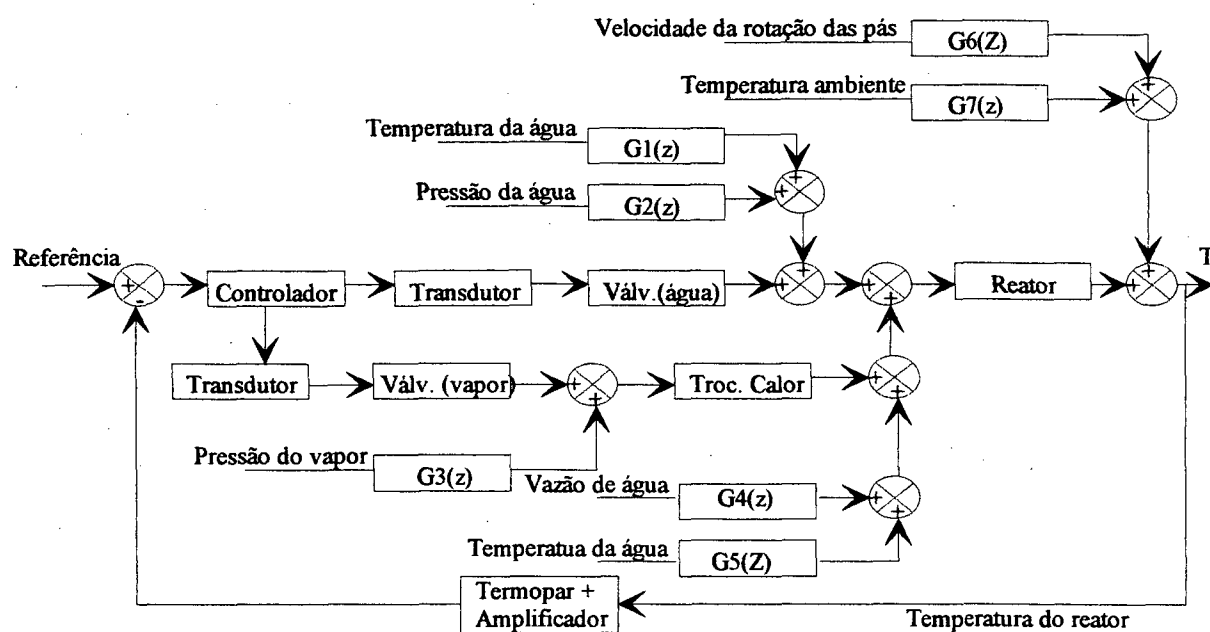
Velocidade da rotação das pás

G6(Z)

Temperatura ambiente

G7(z)

Temperatura da água

G1(z)

Pressão da água

G2(z)

Referência

Controlador

Transdutor

Válv.(água)

Reator

T

Transdutor

Válv. (vapor)

Troc. Calor

Pressão do vapor

G3(z)

Vazão de água

G4(z)

Temperatua da água

G5(Z)

Termopar + Amplificador

Temperatura do reator